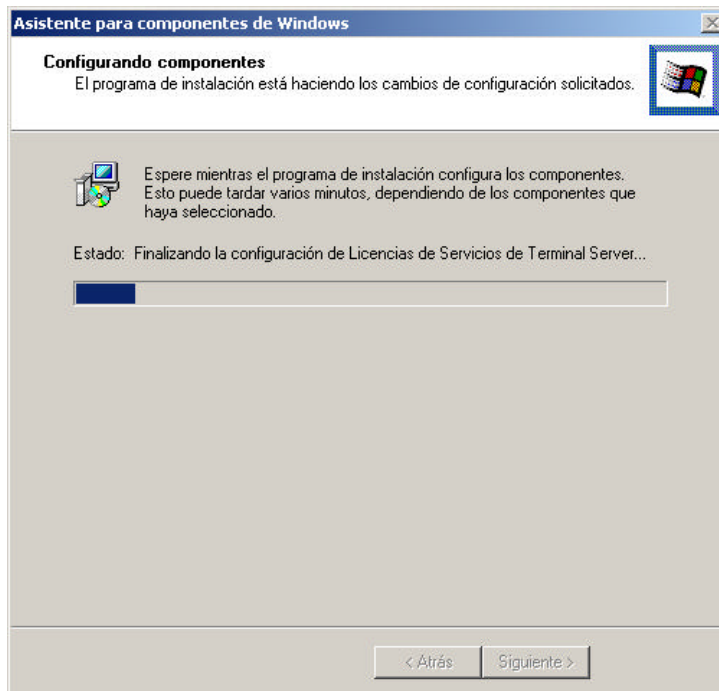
Asistente para componentes de Windows

Configurando componentes
El programa de instalación está haciendo los cambios de configuración solicitados.

Espere mientras el programa de instalación configura los componentes. Esto puede tardar varios minutos, dependiendo de los componentes que haya seleccionado.

Estado: Finalizando la configuración de Licencias de Servicios de Terminal Server...

< Atrás Siguiente >